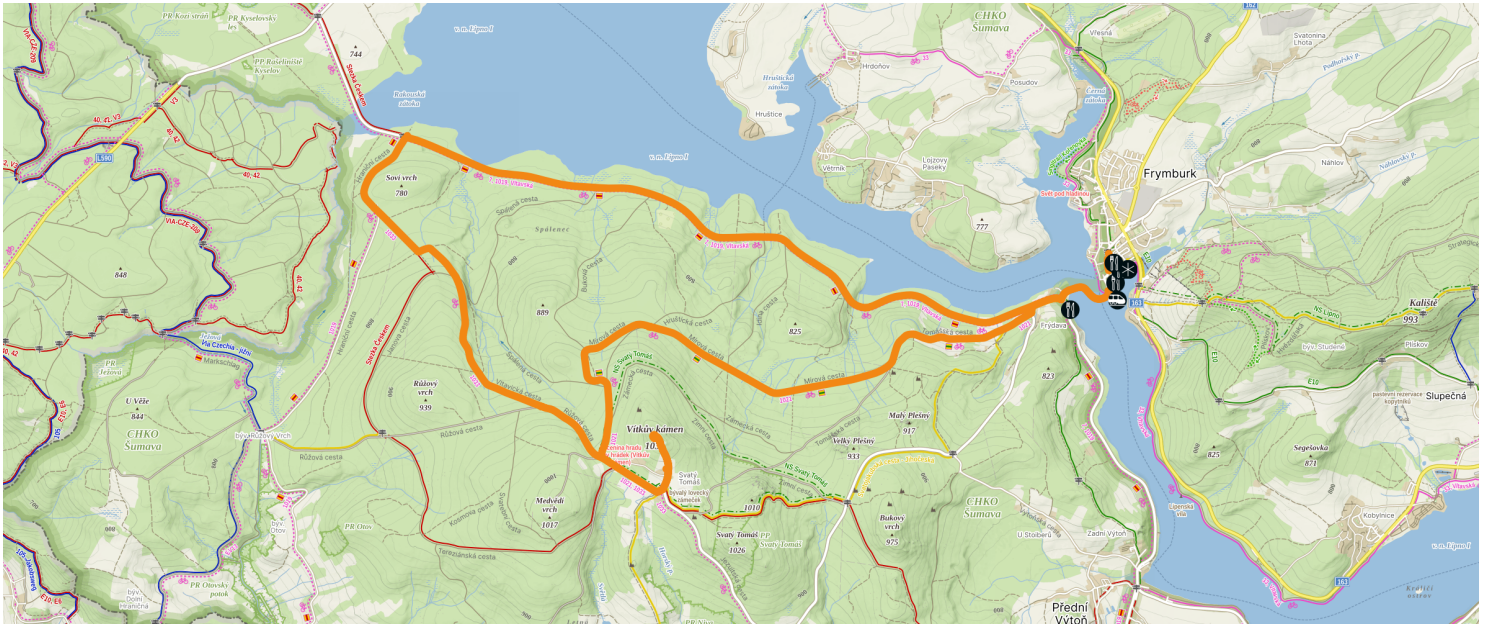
PR Kozí stráň
PR Kyselovský les
744
PP Rašeliniště Kyselov
v. n. Lipno I
CHKO Šumava
Hrdoňov
Posudov
Vřesná
Svatomína Lhota
Rakouská zátoka
Stezka Českem
Hrušťická zátoka
Hrušice
Černá zátoka
Podhořský P.
L590
VIA-CZE-200
v. n. Lipno I
Větrník
Lojzovy Paseky
Frymburk
Náhlov
Sovi vrch
780
Svět pod hladinou
777
Spálenec
848
889
825
Kaliště
993
Frýdava
NS Lipno
Stezka Českem
Hraniční cesta
Mírová cesta
Mírová cesta
Mírová cesta
NS Svatý Tomáš
Vltavská cesta
Plíškov
Jezová
Via Czechia - jižní
Markschlag
823
býv. Studené
Slupečná
Růžový vrch
939
Malý Plešný
917
pastevný rezervace kopytníků
U Věže
844
CHKO Šumava
Vítkův kámen
1035
Velký Plešný
933
Segelovka
871
Zřícenina hradu Hrádek (Vítkův)
825
býv. Růžový Vrch
Růžová cesta
Svatý Tomáš
Sylvaily lovecký zámeček
NS Svatý Tomáš
Medvědí vrch
1017
1010
CHKO Šumava
Lipenská vila
Kobylnice
Bukový vrch
925
PR Otov
Svatý Tomáš
1026
PP Svatý Tomáš
U Štoiberů
Zadní Výtoň
v. n. Lipno I
Terezínská cesta
Kosmova cesta
býv. Dolní Hraničná
PR Otovský potok
Přední Výtoň
163
163
E10
Vltavská
Krátké ostrov